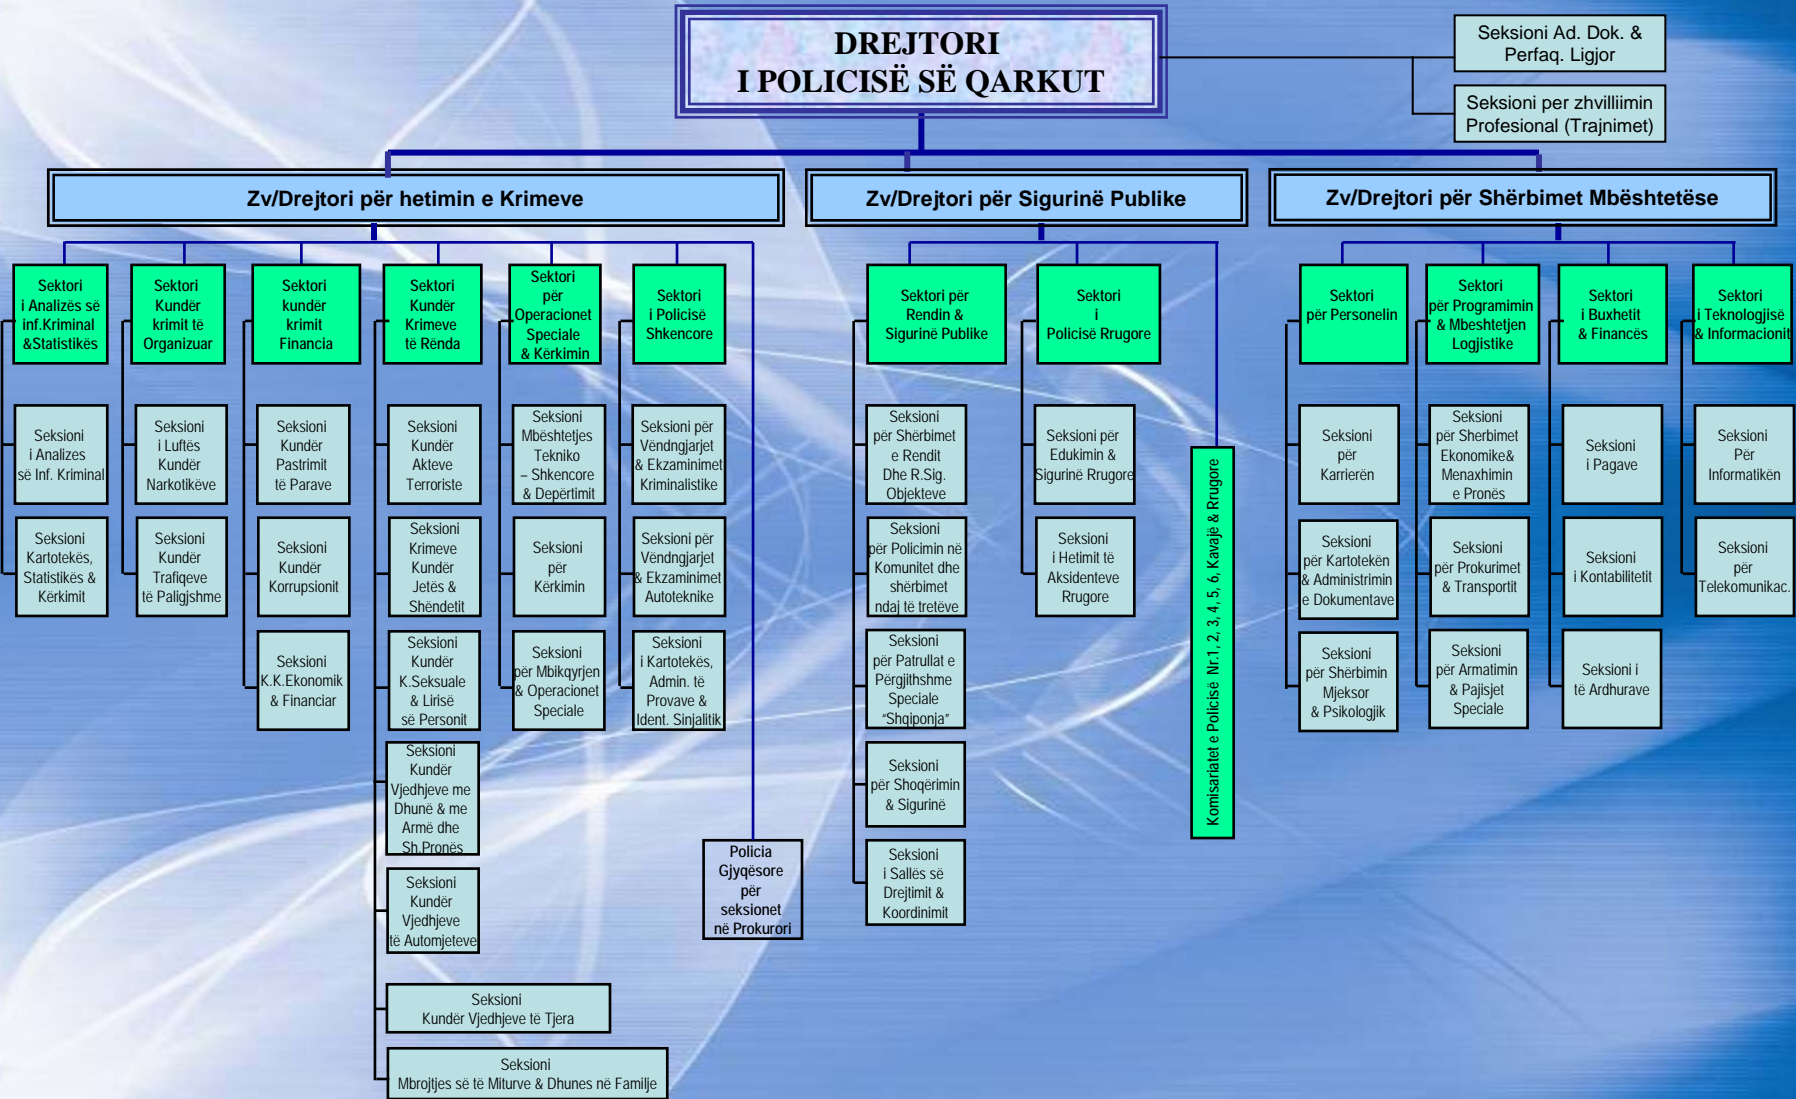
DREJTORI
I POLICISË SË QARKUT

Seksioni Ad. Dok. & Perfaq. Ligjor

Seksioni per zhvilliimin Profesional (Trajnimet)

Zv/Drejtori për hetimin e Krimeve

Zv/Drejtori për Sigurinë Publike

Zv/Drejtori për Shërbimet Mbështetëse

Sektori i Analizës së inf.Kriminal &Statistikës

Seksioni i Analizes së Inf. Kriminal

Seksioni Kartotekës, Statistikës & Kërkimit

Sektori Kundër krimit të Organizuar

Seksioni i Luftës Kundër Narkotikëve

Seksioni Kundër Trafiqeve të Paligjshme

Sektori kundër krimit Financia

Seksioni Kundër Pastrimit të Parave

Seksioni Kundër Korrupsionit

Seksioni K.K.Ekonomik & Financiar

Sektori Kundër Krimeve të Rënda

Seksioni Kundër Akteve Terroriste

Seksioni Krimeve Kundër Jetës & Shëndetit

Seksioni Kundër K.Seksuale & Lirisë së Personit

Seksioni Kundër Vjedhjeve me Dhunë & me Armë dhe Sh.Pronës

Seksioni Kundër Vjedhjeve të Automjeteve

Seksioni Kundër Vjedhjeve të Tjera

Seksioni Mbrojtjes së të Miturve & Dhunes në Familje

Sektori për Operacionet Speciale & Kërkimin

Seksioni Mbështetjes Tekniko – Shkencore & Depërtimit

Seksioni për Kërkimin

Seksioni për Mbikqyrjen & Operacionet Speciale

Sektori i Policisë Shkencore

Seksioni për Vëndngjarjet & Ekzaminimet Kriminalistike

Seksioni për Vëndngjarjet & Ekzaminimet Autoteknike

Seksioni i Kartotekës, Admin. të Provave & Ident. Sinjalitik

Policia Gjyqësore për seksionet në Prokurori

Sektori për Rendin & Sigurinë Publike

Seksioni për Shërbimet e Rendit Dhe R.Sig. Objekteve

Seksioni për Policimin në Komunitet dhe shërbimet ndaj të tretëve

Seksioni për Patrullat e Përgjithshme Speciale "Shqiponja"

Seksioni për Shoqërimin & Sigurinë

Seksioni i Sallës së Drejtimit & Koordinimit

Sektori i Policisë Rrugore

Seksioni për Edukimin & Sigurinë Rrugore

Seksioni i Hetimit të Aksidenteve Rrugore

Komisariatet e Policisë Nr.1, 2, 3, 4, 5, 6, Kavajë & Rrugore

Sektori për Personelin

Seksioni për Karrierën

Seksioni për Kartotekën & Administrimin e Dokumentave

Seksioni për Shërbimin Mjeksor & Psikologjik

Sektori për Programimin & Mbeshtetjen Logjistike

Seksioni për Sherbimet Ekonomike& Menaxhimin e Pronës

Seksioni për Prokurimet & Transportit

Seksioni për Armatimin & Pajisjet Speciale

Sektori i Buxhetit & Financës

Seksioni i Pagave

Seksioni i Kontabilitetit

Seksioni i të Ardhurave

Sektori i Teknologjisë & Informacionit

Seksioni Për Informatikën

Seksioni për Telekomunikac.